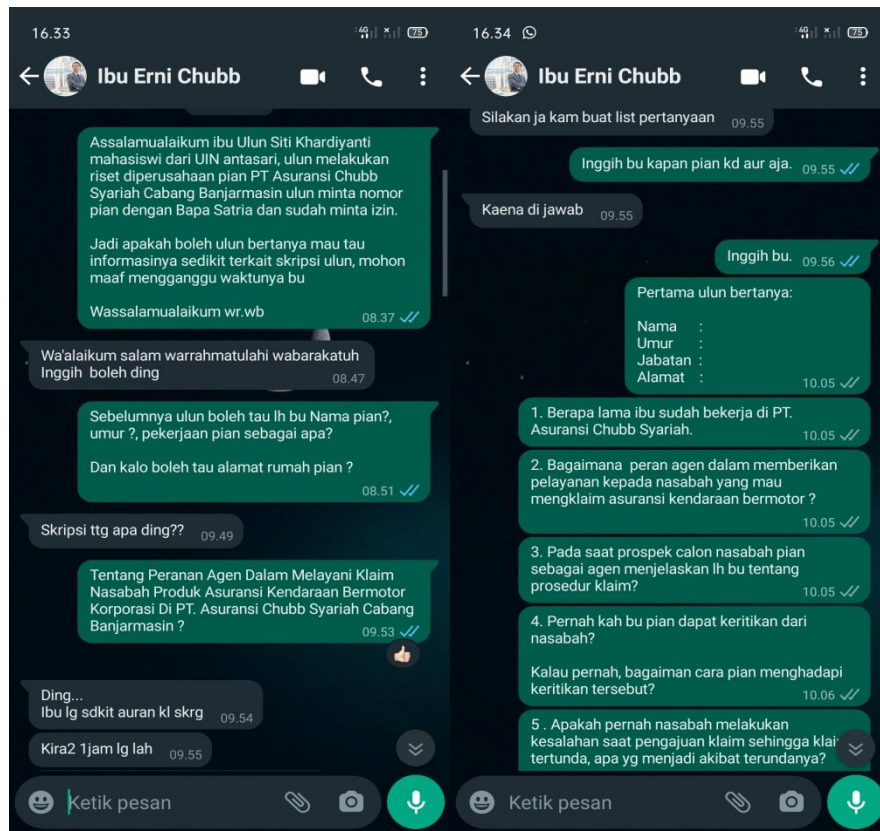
16.33

Ibu Erni Chubb

Assalamualaikum ibu Ulun Siti Khardiyanti mahasiswi dari UIN antasari, ulun melakukan riset diperusahaan pian PT Asuransi Chubb Syariah Cabang Banjarmasin ulun minta nomor pian dengan Bapa Satria dan sudah minta izin.

Jadi apakah boleh ulun bertanya mau tau informasinya sedikit terkait skripsi ulun, mohon maaf mengganggu waktunya bu

Wassalamualaikum wr.wb 08.37

Wa'alaikum salam warrahmatulahi wabarakatuh
Inggih boleh ding 08.47

Sebelumnya ulun boleh tau lh bu Nama pian?, umur ?, pekerjaan pian sebagai apa?

Dan kalo boleh tau alamat rumah pian ? 08.51

Skripsi ttg apa ding?? 09.49

Tentang Peranan Agen Dalam Melayani Klaim Nasabah Produk Asuransi Kendaraan Bermotor Korporasi Di PT. Asuransi Chubb Syariah Cabang Banjarmasin ? 09.53

Ding...
Ibu lg sdkit auran kl skrg 09.54

Kira2 1jam lg lah 09.55

Ketik pesan

16.34

Ibu Erni Chubb

Silakan ja kam buat list pertanyaan 09.55

Inggih bu kapan pian kd aur aja. 09.55

Kaena di jawab 09.55

Inggih bu. 09.56

Pertama ulun bertanya:

Nama :
Umur :
Jabatan :
Alamat : 10.05

1. Berapa lama ibu sudah bekerja di PT. Asuransi Chubb Syariah. 10.05

2. Bagaimana peran agen dalam memberikan pelayanan kepada nasabah yang mau mengklaim asuransi kendaraan bermotor ? 10.05

3. Pada saat prospek calon nasabah pian sebagai agen menjelaskan lh bu tentang prosedur klaim? 10.05

4. Pernah kah bu pian dapat keritikan dari nasabah?

Kalau pernah, bagaiman cara pian menghadapi keritikan tersebut? 10.06

5 . Apakah pernah nasabah melakukan kesalahan saat pengajuan klaim sehingga klai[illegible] tertunda, apa yg menjadi akibat terundanya?

Ketik pesan